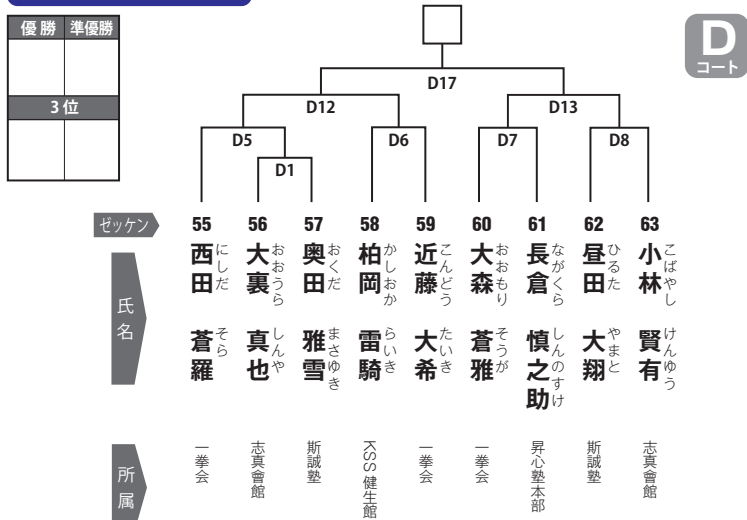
| 優勝 | 準優勝 |
|---|---|
| | |
| 3位 | |
| | |

D コート

D17
D12
D13
D5
D6
D7
D8
D1

ゼッケン

| 55 | 56 | 57 | 58 | 59 | 60 | 61 | 62 | 63 |
|---|---|---|---|---|---|---|---|---|
| 西田 にしだ 蒼羅 そら | 大裏 おおうら 真也 しんや | 奥田 おくだ 雅雪 まさゆき | 柏岡 かしおか 雷騎 らいき | 近藤 こんどう 大希 たいき | 大森 おおもり 蒼雅 そうが | 長倉 ながくら 慎之助 しんのすけ | 昼田 ひるた 大翔 やまと | 小林 こばやし 賢有 けんゆう |
| 一拳会 | 志真會館 | 斯誠塾 | KSS健生館 | 一拳会 | 一拳会 | 昇心塾本部 | 斯誠塾 | 志真會館 |

氏名

所属